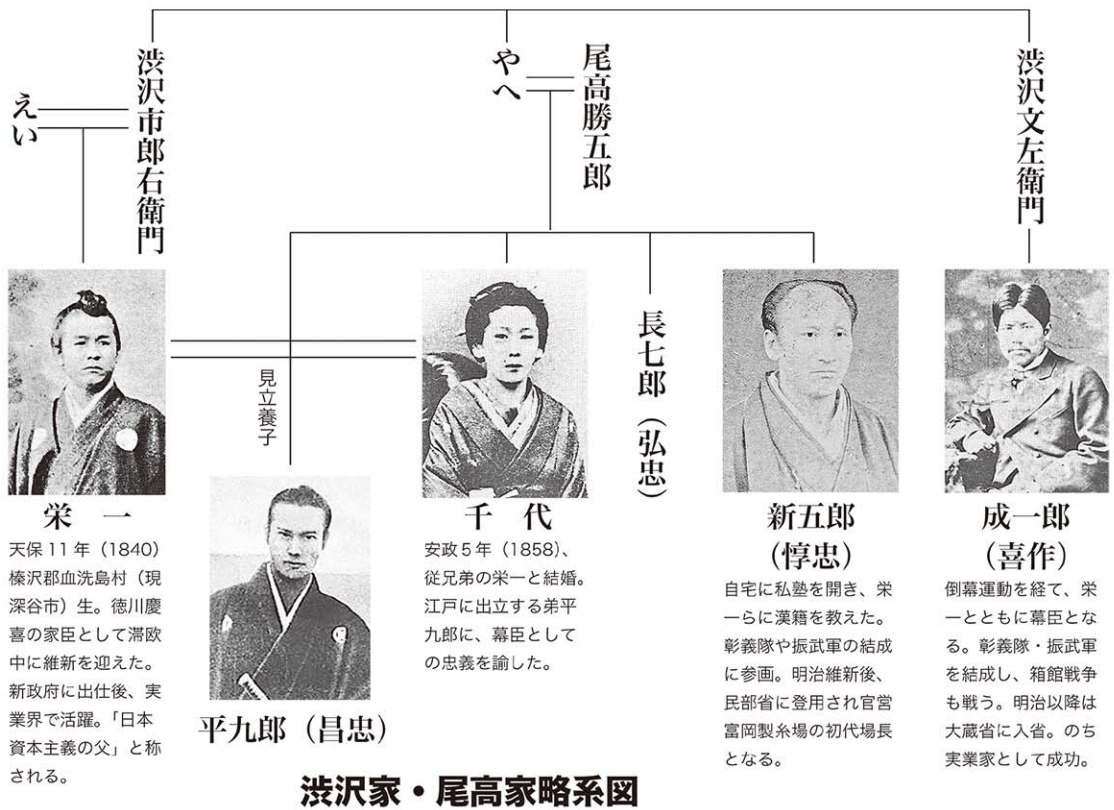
渋沢市郎右衛門

えい

やへ

尾高勝五郎

渋沢文左衛門

見立養子

長七郎（弘忠）

栄一
天保11年（1840）榛沢郡血洗島村（現深谷市）生。徳川慶喜の家臣として滞欧中に維新を迎えた。新政府に出仕後、実業界で活躍。「日本資本主義の父」と称される。

平九郎（昌忠）

千代
安政5年（1858）、従兄弟の栄一と結婚。江戸に出立する弟平九郎に、幕臣としての忠義を諭した。

新五郎（惇忠）
自宅に私塾を開き、栄一らに漢籍を教えた。彰義隊や振武軍の結成に参画。明治維新後、民部省に登用され官営富岡製糸場の初代場長となる。

成一郎（喜作）
倒幕運動を経て、栄一とともに幕臣となる。彰義隊・振武軍を結成し、箱館戦争も戦う。明治以降は大蔵省に入省。のち実業家として成功。

渋沢家・尾高家略系図